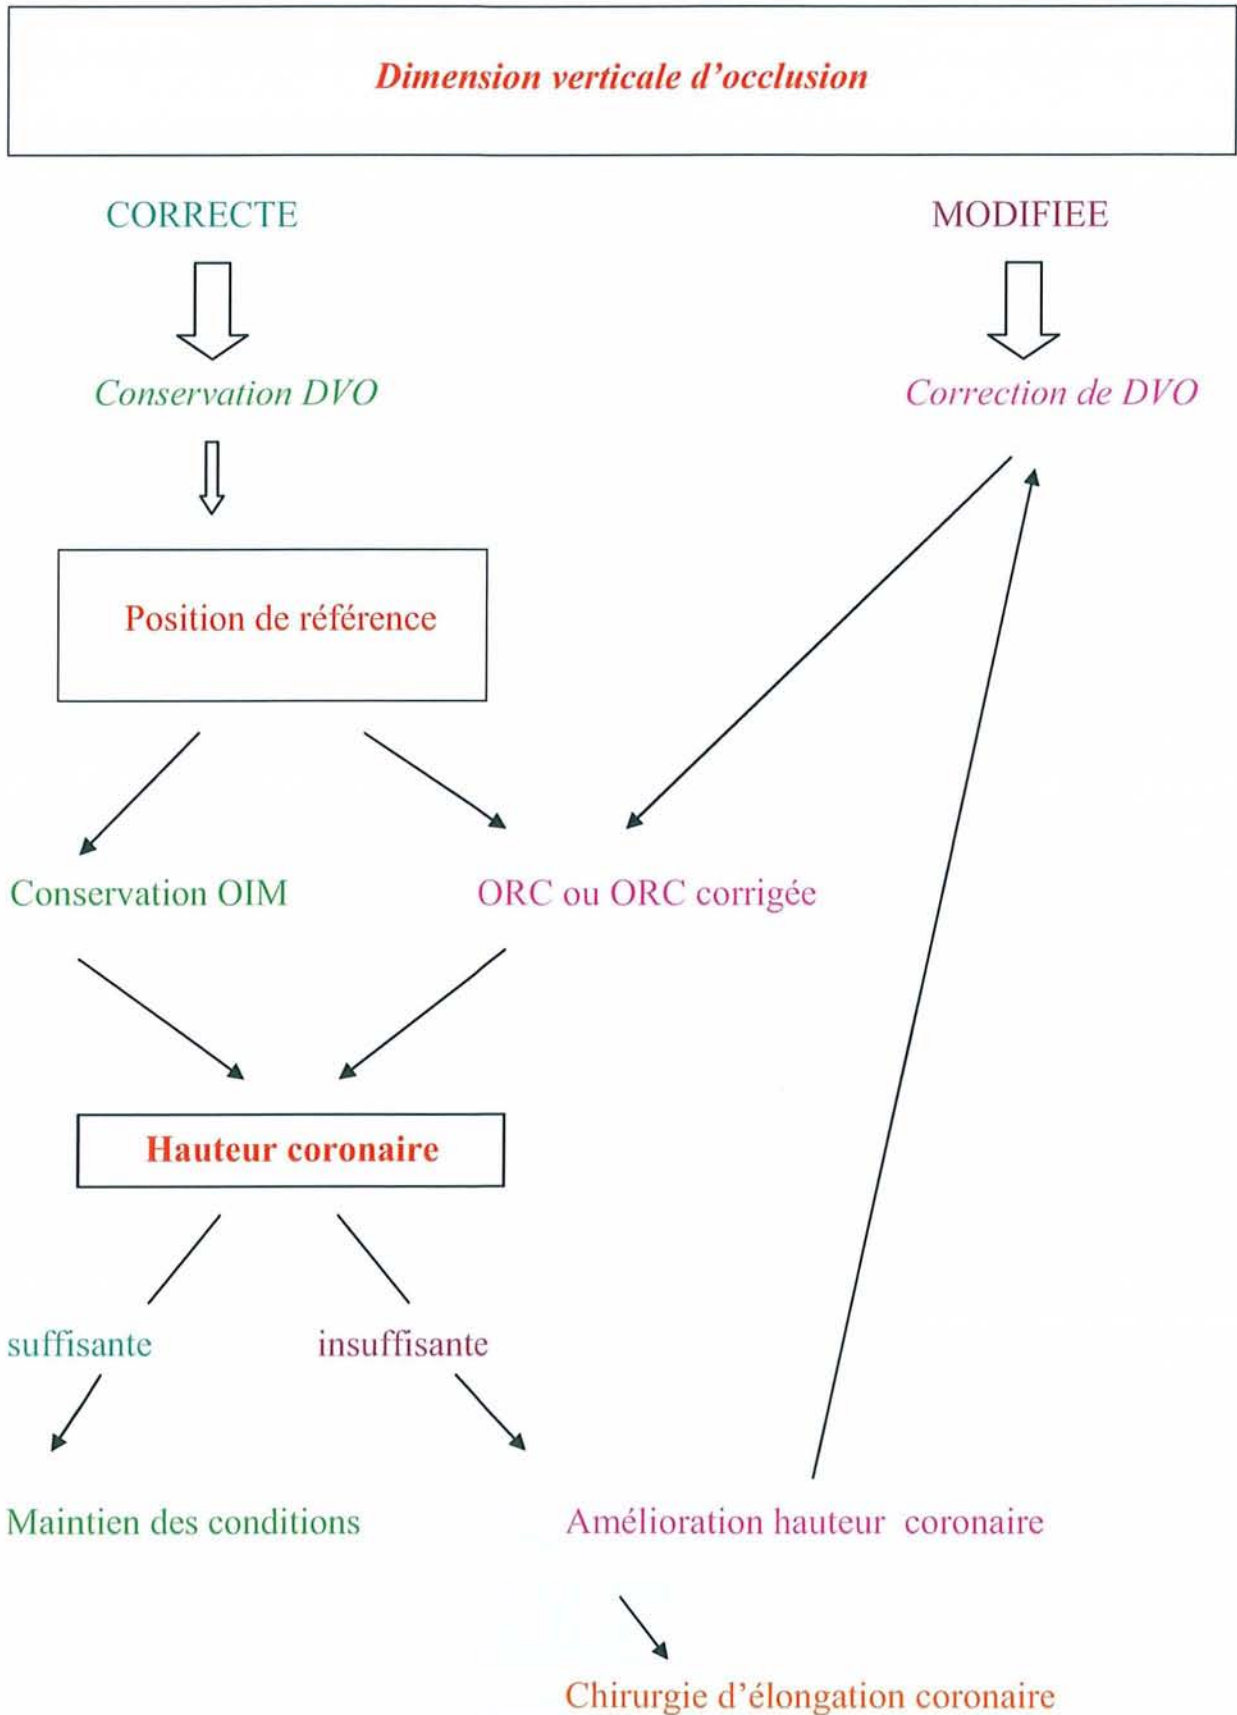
Dimension verticale d'occlusion

CORRECTE

MODIFIEE

Conservation DVO

Correction de DVO

Position de référence

Conservation OIM

ORC ou ORC corrigée

Hauteur coronaire

suffisante

insuffisante

Maintien des conditions

Amélioration hauteur coronaire

Chirurgie d'élongation coronaire